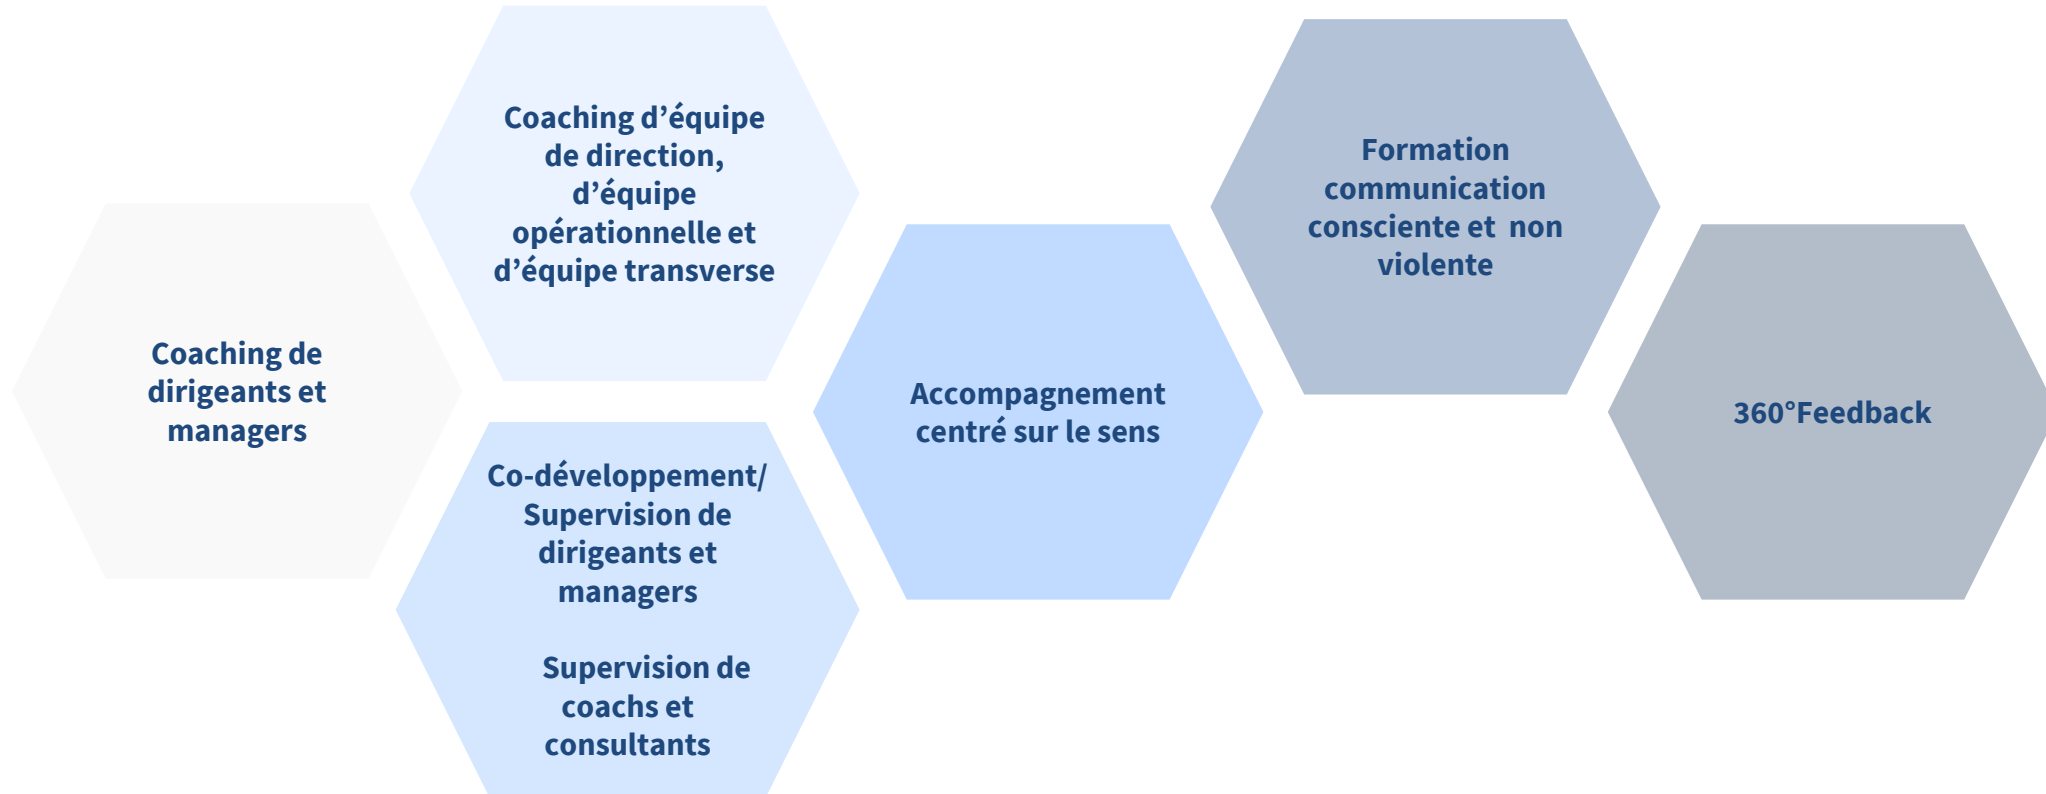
Coaching de dirigeants et managers

Coaching d’équipe de direction, d’équipe opérationnelle et d’équipe transverse

Co-développement/ Supervision de dirigeants et managers

Supervision de coachs et consultants

Accompagnement centré sur le sens

Formation communication consciente et non violente

360°Feedback